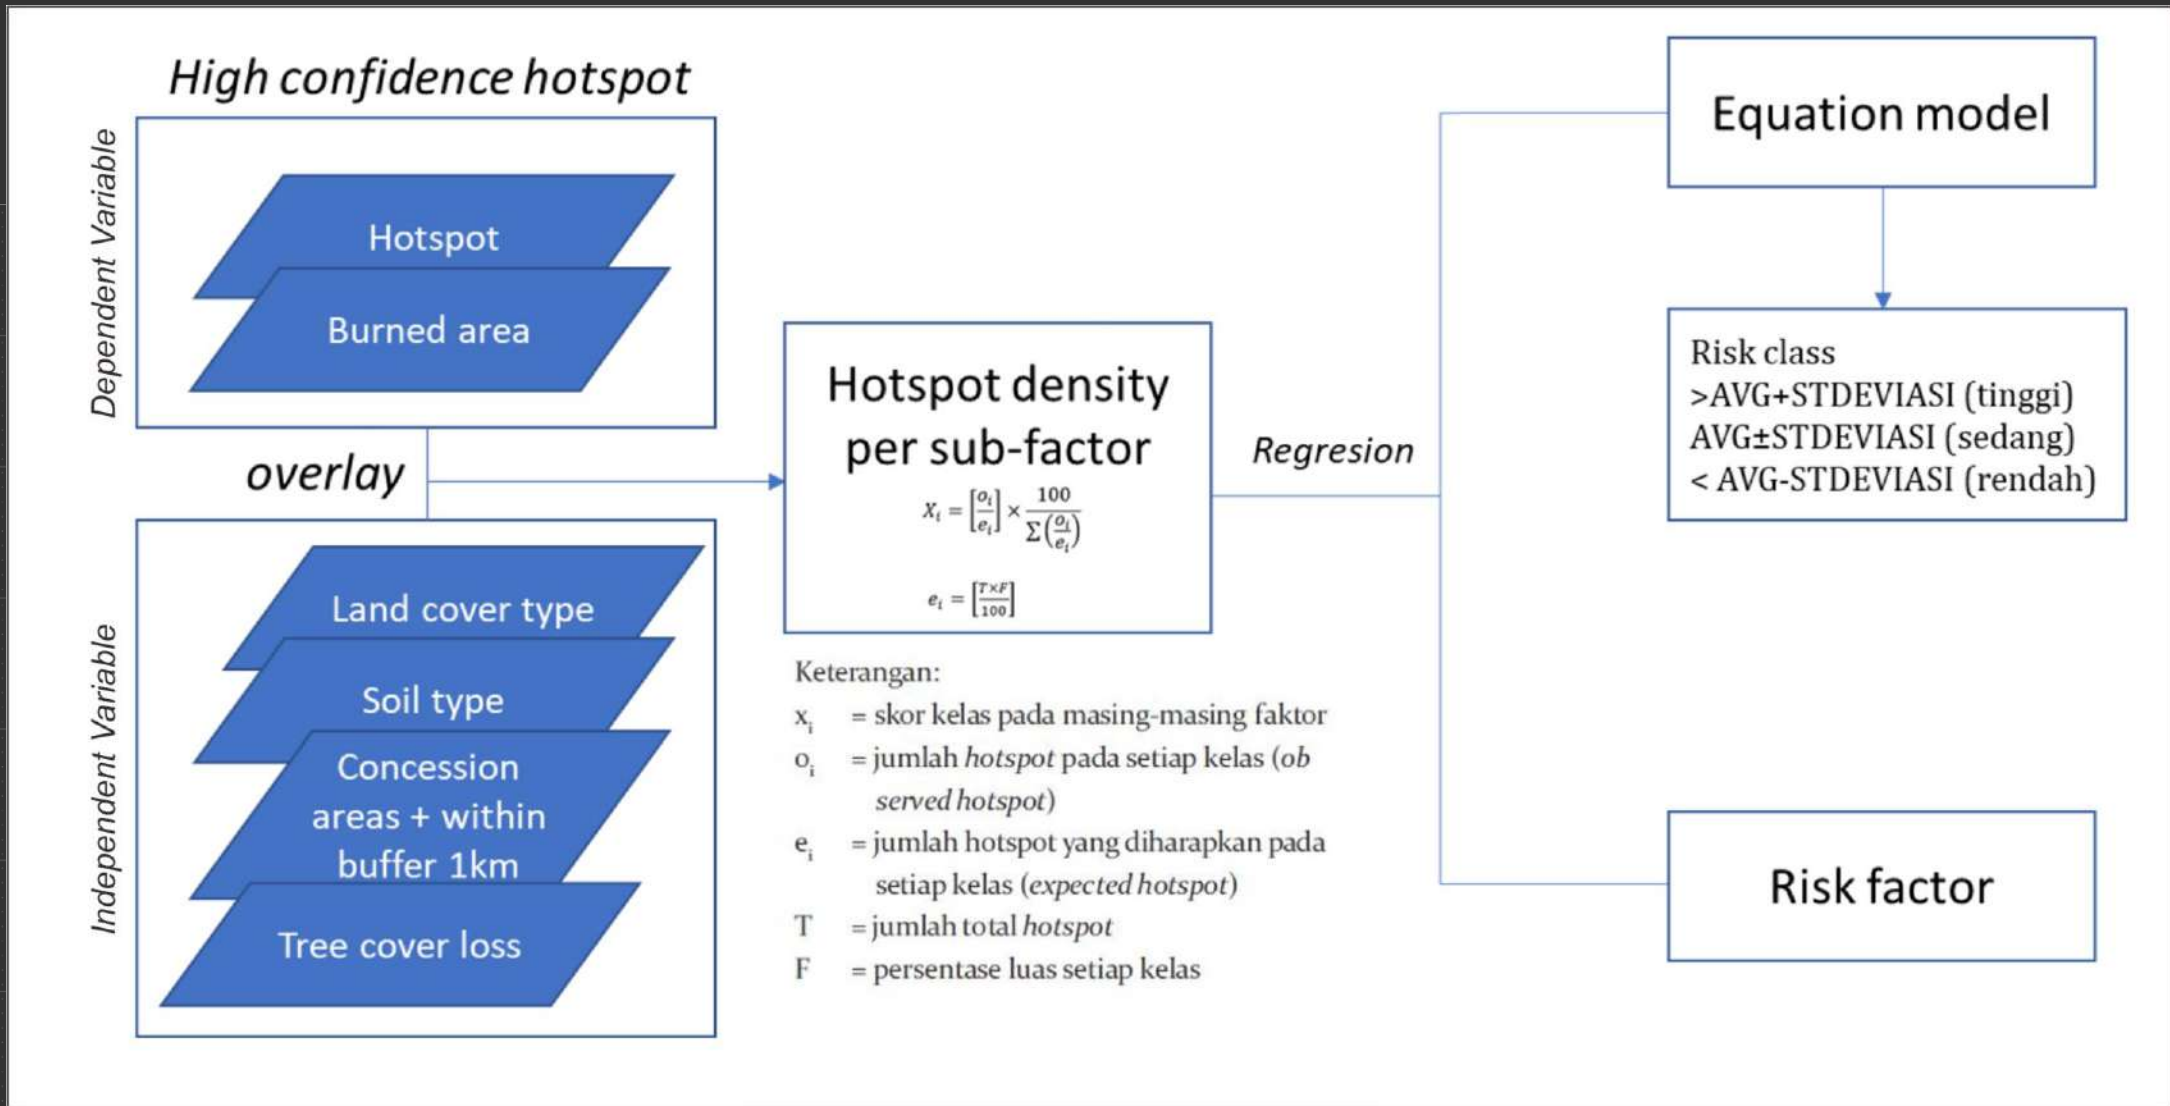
High confidence hotspot

Dependent Variable

Hotspot

Burned area

overlay

Independent Variable

Land cover type

Soil type

Concession areas + within buffer 1km

Tree cover loss

Hotspot density per sub-factor

$X_i = \left[\frac{o_i}{e_i}\right] \times \frac{100}{\Sigma\left(\frac{o_i}{e_i}\right)}$

$e_i = \left[\frac{T \times F}{100}\right]$

Keterangan:
$x_i$ = skor kelas pada masing-masing faktor
$o_i$ = jumlah hotspot pada setiap kelas (observed hotspot)
$e_i$ = jumlah hotspot yang diharapkan pada setiap kelas (expected hotspot)
T = jumlah total hotspot
F = persentase luas setiap kelas

Regresion

Equation model

Risk class
>AVG+STDEVIASI (tinggi)
AVG±STDEVIASI (sedang)
< AVG-STDEVIASI (rendah)

Risk factor